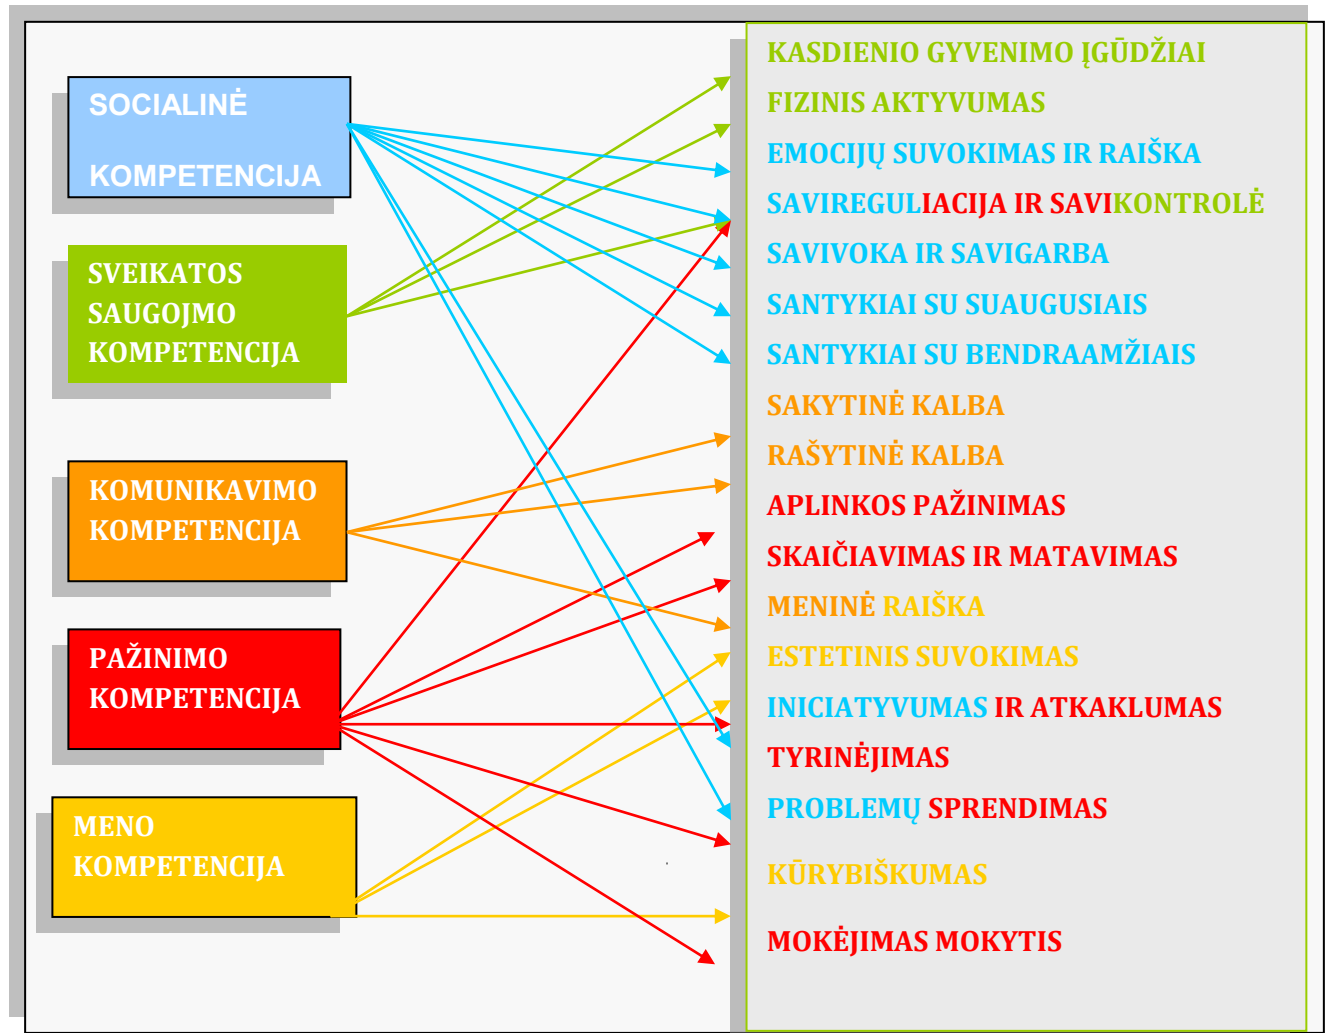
SOCIALINĖ KOMPETENCIJA

SVEIKATOS SAUGOJMO KOMPETENCIJA

KOMUNIKAVIMO KOMPETENCIJA

PAŽINIMO KOMPETENCIJA

MENO KOMPETENCIJA

KASDIENIO GYVENIMO ĮGŪDŽIAI
FIZINIS AKTYVUMAS
EMOCIJŲ SUVOKIMAS IR RAIŠKA
SAVIREGULIACIJA IR SAVIKONTROLĖ
SAVIVOKA IR SAVIGARBA
SANTYKIAI SU SUAUGUSIAIS
SANTYKIAI SU BENDRAAMŽIAIS
SAKYTINĖ KALBA
RAŠYTINĖ KALBA
APLINKOS PAŽINIMAS
SKAIČIAVIMAS IR MATAVIMAS
MENINĖ RAIŠKA
ESTETINIS SUVOKIMAS
INICIATYVUMAS IR ATKAKLUMAS
TYRINĖJIMAS
PROBLEMŲ SPRENDIMAS
KŪRYBIŠKUMAS
MOKĖJIMAS MOKYTIS